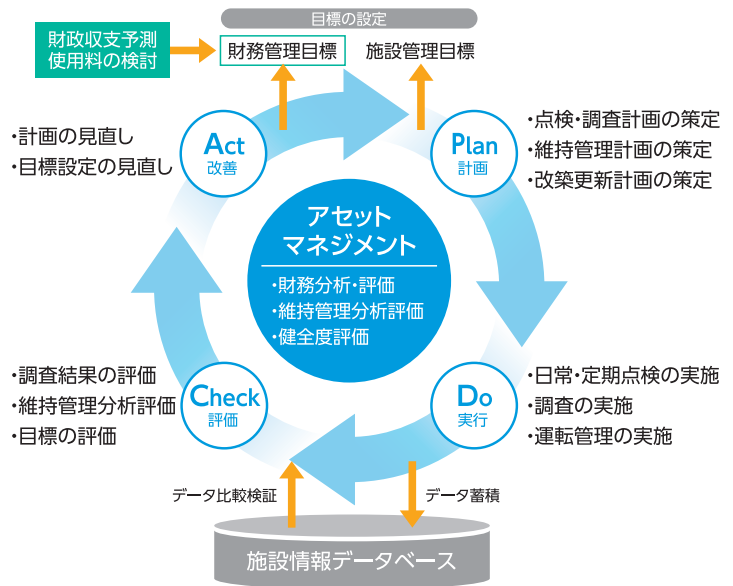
目標の設定

財政収支予測
使用料の検討

財務管理目標

施設管理目標

・計画の見直し
・目標設定の見直し

Act
改善

Plan
計画

・点検・調査計画の策定
・維持管理計画の策定
・改築更新計画の策定

アセット
マネジメント

・財務分析・評価
・維持管理分析評価
・健全度評価

・調査結果の評価
・維持管理分析評価
・目標の評価

Check
評価

Do
実行

・日常・定期点検の実施
・調査の実施
・運転管理の実施

データ比較検証

データ蓄積

施設情報データベース